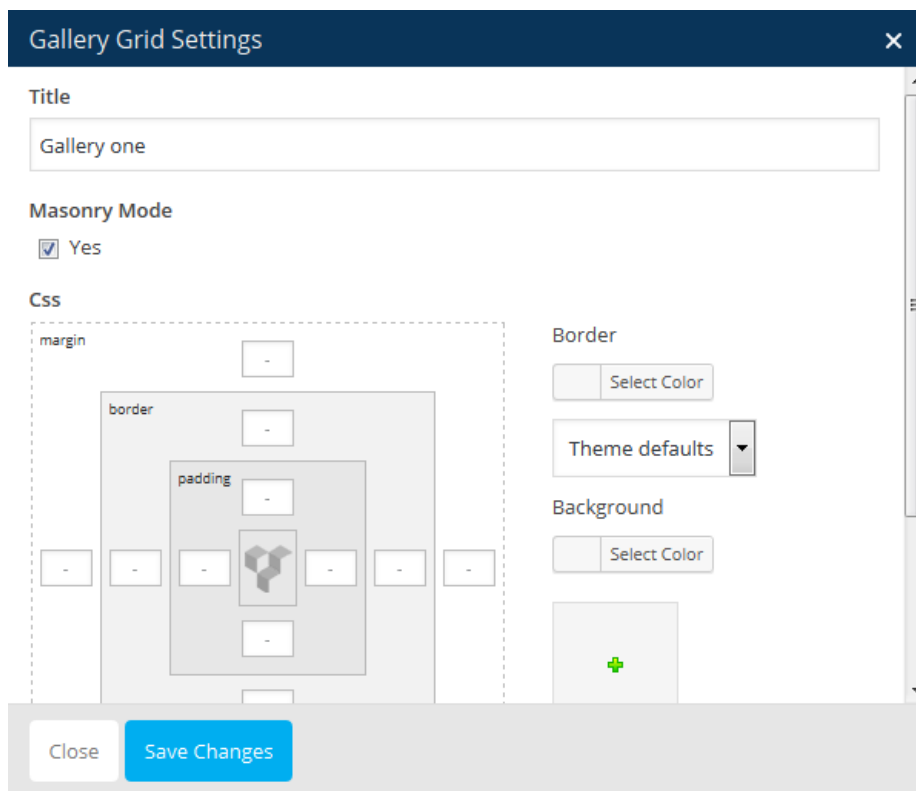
Gallery Grid Settings

×

Title

Gallery one

Masonry Mode

Yes

Css

margin

-

border

-

padding

-

-

-

-

-

-

-

-

Border

Select Color

Theme defaults

Background

Select Color

Close

Save Changes